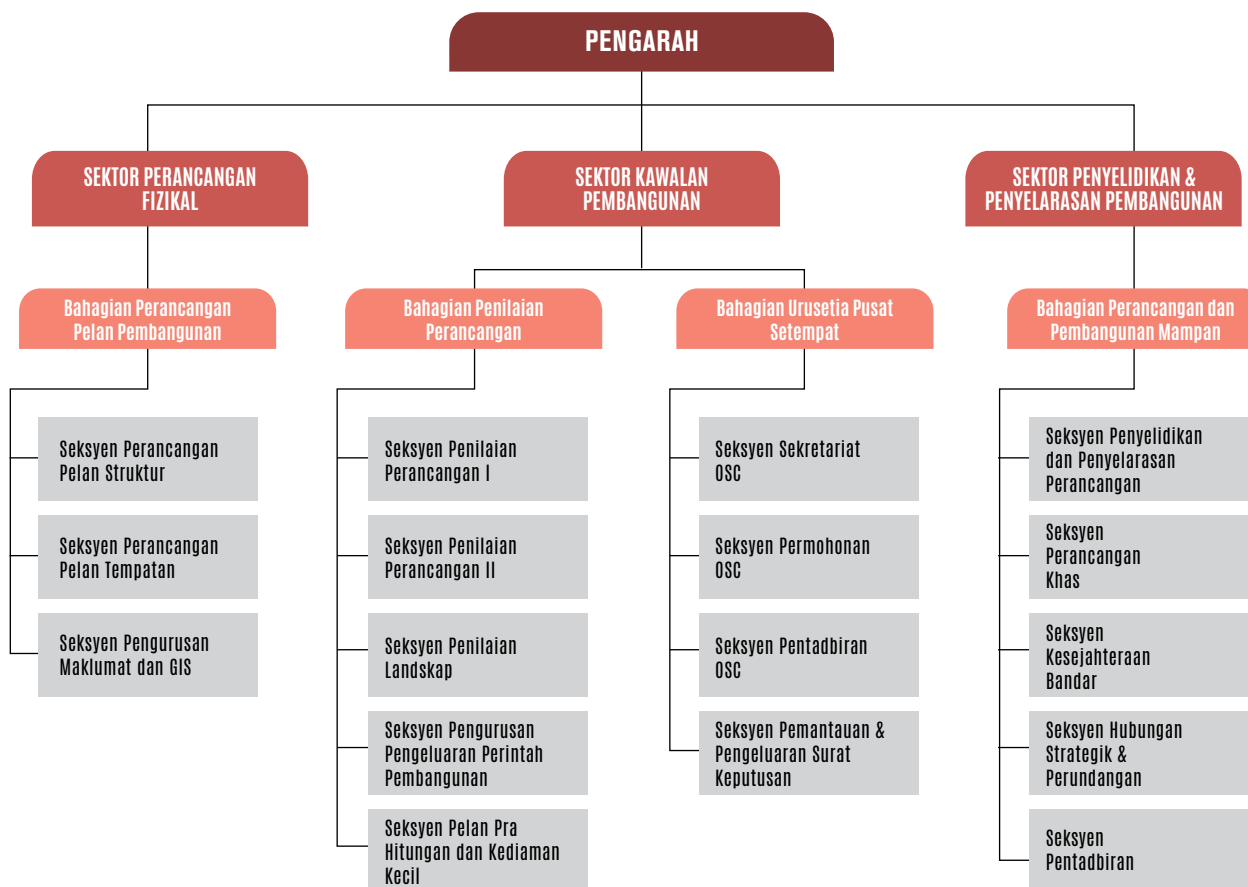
PENGARAH

SEKTOR PERANCANGAN FIZIKAL

SEKTOR KAWALAN PEMBANGUNAN

SEKTOR PENYELIDIKAN & PENYELARASAN PEMBANGUNAN

Bahagian Perancangan Pelan Pembangunan

Seksyen Perancangan Pelan Struktur

Seksyen Perancangan Pelan Tempatan

Seksyen Pengurusan Maklumat dan GIS

Bahagian Penilaian Perancangan

Seksyen Penilaian Perancangan I

Seksyen Penilaian Perancangan II

Seksyen Penilaian Landskap

Seksyen Pengurusan Pengeluaran Perintah Pembangunan

Seksyen Pelan Pra Hitungan dan Kediaman Kecil

Bahagian Urusetia Pusat Setempat

Seksyen Sekretariat OSC

Seksyen Permohonan OSC

Seksyen Pentadbiran OSC

Seksyen Pemantauan & Pengeluaran Surat Keputusan

Bahagian Perancangan dan Pembangunan Mampan

Seksyen Penyelidikan dan Penyelarasan Perancangan

Seksyen Perancangan Khas

Seksyen Kesejahteraan Bandar

Seksyen Hubungan Strategik & Perundangan

Seksyen Pentadbiran